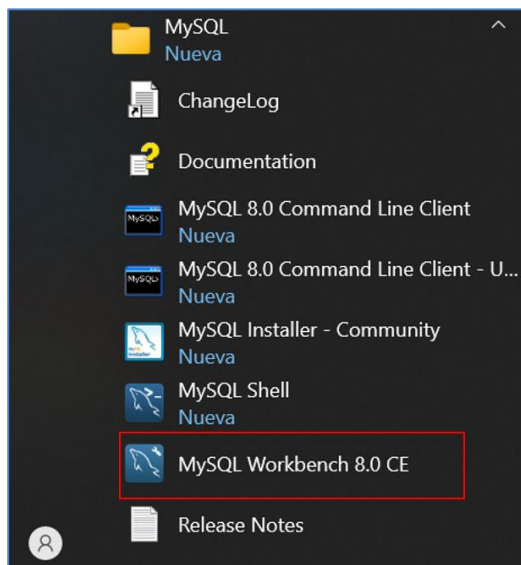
MySQL
Nueva

ChangeLog

Documentation

MySQL 8.0 Command Line Client
Nueva

MySQL 8.0 Command Line Client - U...
Nueva

MySQL Installer - Community
Nueva

MySQL Shell
Nueva

MySQL Workbench 8.0 CE

Release Notes